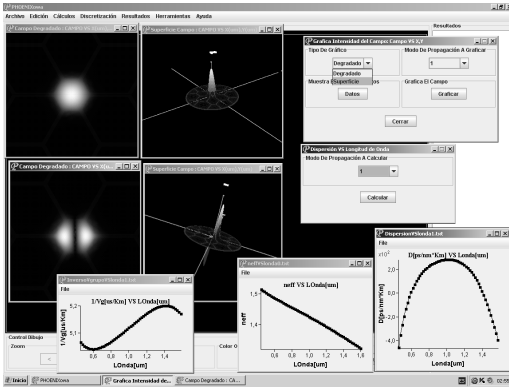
PHOENIXswa

Archivo Edición Cálculos Discretización Resultados Herramientas Ayuda

Resultados

Campo Degradado : CAMPO VS X,Y

Superficie Campo : CAMPO VS X,Y

Grafica Intensidad del Campo: Campo VS X,Y

Tipo De Grafico

Degradado

Degradado
Superficie

Modo De Propagación A Graficar

1

Muestra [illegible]

Datos

Grafica El Campo

Graficar

Cerrar

Dispersion VS Longitud de Onda

Modo De Propagación A Calcular

1

Calcular

Campo Degradado : CAMPO VS X,Y

Superficie Campo : CAMPO VS X,Y

InversoVgrupoVSlonda1.txt

File

1/Vg[us/Km] VS LOnda[um]

1/Vg[us/Km]

5,2
5,1
5,0

0,6 0,8 1,0 1,2 1,4

LOnda[um]

neffVSlonda1.txt

File

neff VS LOnda[um]

1,5
1,4

neff

0,6 0,8 1,0 1,2 1,4 1,6

LOnda[um]

DispersionVSlonda1.txt

File

$x10^1$

D[ps/nm*Km] VS Londa[um]

D[ps/nm*Km]

0,0
-1,0
-2,0
-3,0
-4,0

0,6 0,8 1,0 1,2 1,4

Londa[um]

Control Dibujo

Zoom

Color

Inicio | PHOENIXswa | Grafica Intensidad de... | Campo Degradado : CA...

02:55